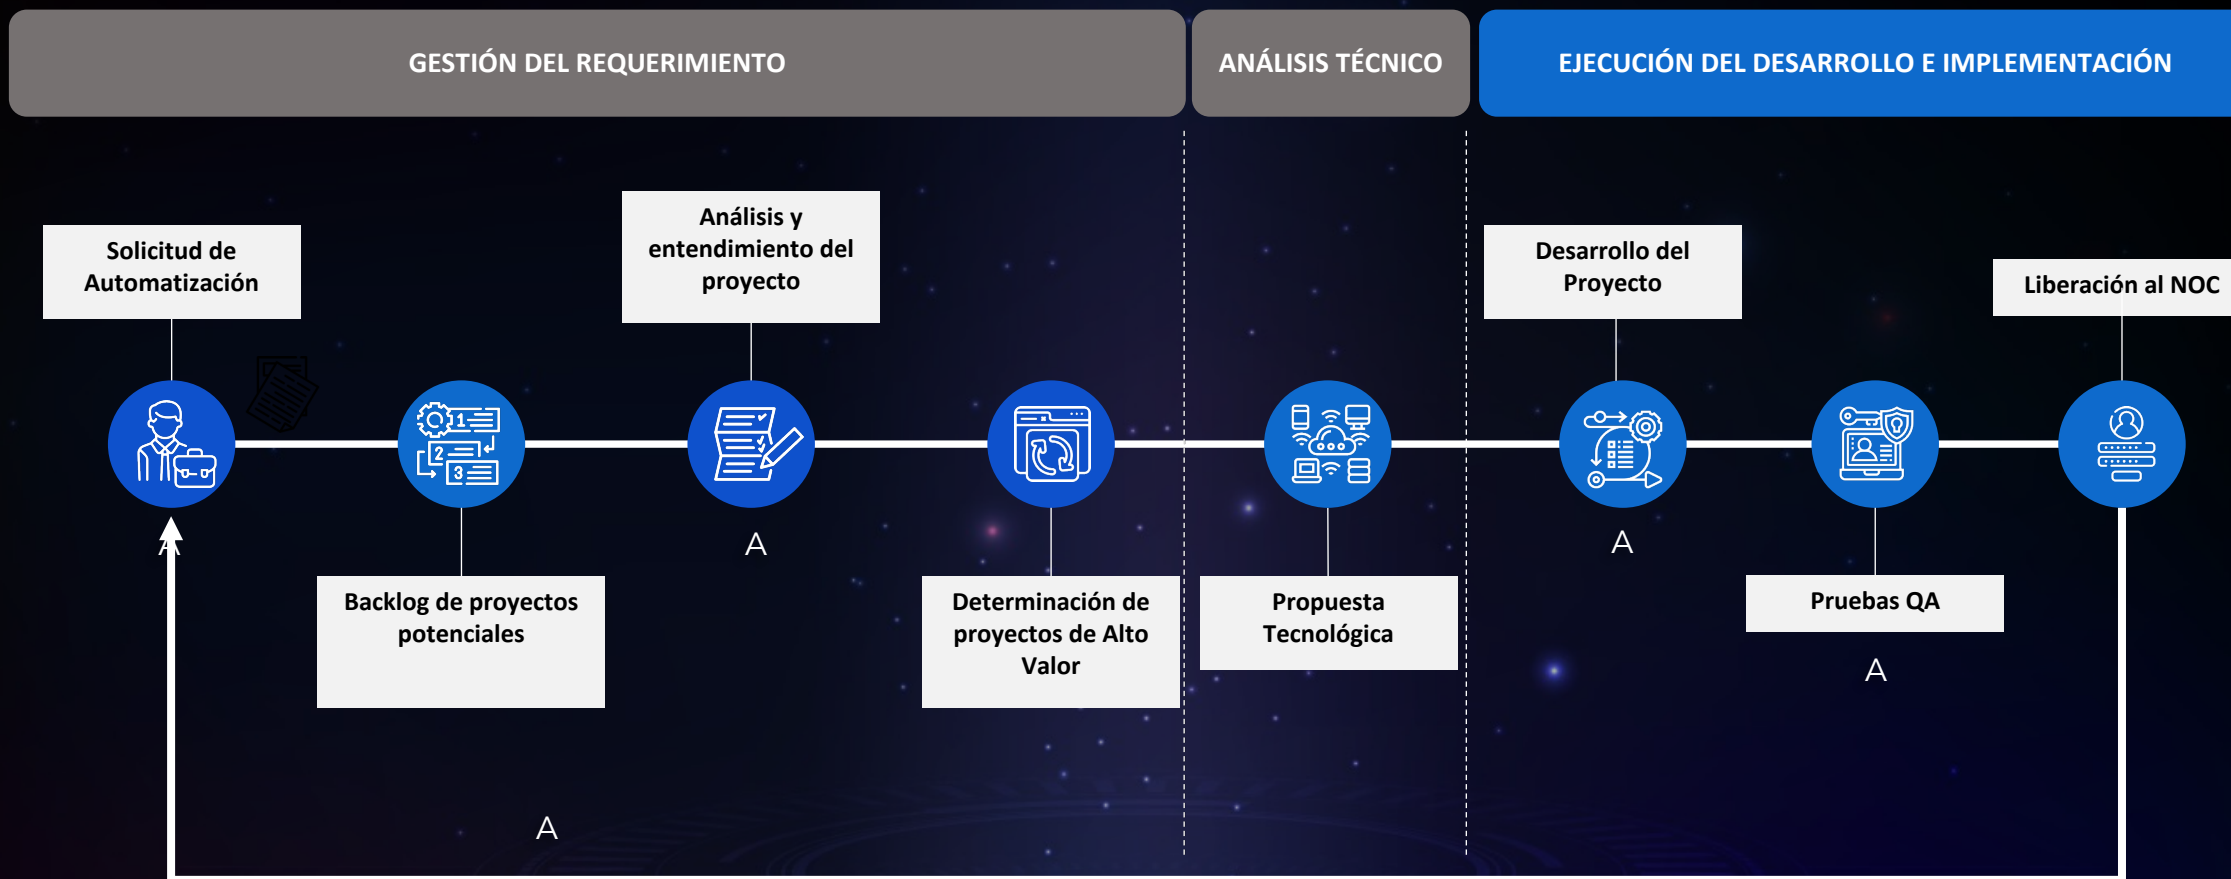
GESTIÓN DEL REQUERIMIENTO

ANÁLISIS TÉCNICO

EJECUCIÓN DEL DESARROLLO E IMPLEMENTACIÓN

Solicitud de Automatización

Análisis y entendimiento del proyecto

Desarrollo del Proyecto

Liberación al NOC

1
2
3

A

A

Backlog de proyectos potenciales

Determinación de proyectos de Alto Valor

Propuesta Tecnológica

Pruebas QA

A

A